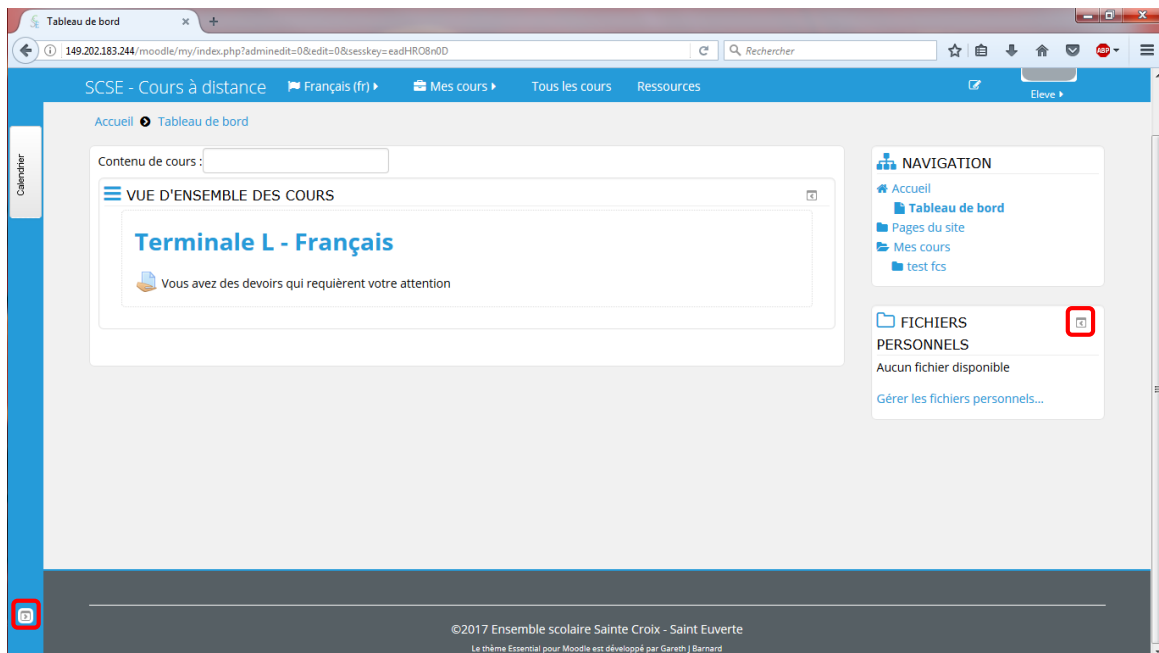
Tableau de bord

149.202.183.244/moodle/my/index.php?adminedit=0&edit=0&sesskey=eadHRO8n0D

Rechercher

ABP

SCSE - Cours à distance   Français (fr)   Mes cours   Tous les cours   Ressources

Eleve

Accueil   Tableau de bord

Calendrier

Contenu de cours :

VUE D'ENSEMBLE DES COURS

Terminale L - Français

Vous avez des devoirs qui requièrent votre attention

NAVIGATION

Accueil

Tableau de bord

Pages du site

Mes cours

test fcs

FICHIERS PERSONNELS

Aucun fichier disponible

Gérer les fichiers personnels...

©2017 Ensemble scolaire Sainte Croix - Saint Euverte

Le thème Essential pour Moodle est développé par Gareth J Barnard